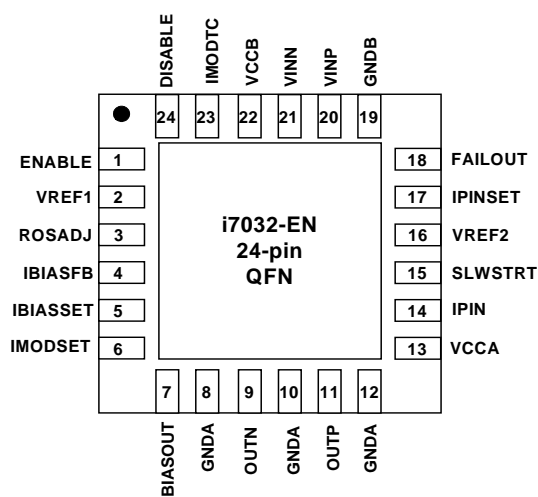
DISABLE
IMODTC
VCCB
VINN
VINP
GNDB

24
23
22
21
20
19

ENABLE 1
VREF1 2
ROSADJ 3
IBIASFB 4
IBIASSET 5
IMODSET 6

i7032-EN
24-pin
QFN

18 FAILOUT
17 IPINSET
16 VREF2
15 SLWSTRT
14 IPIN
13 VCCA

7
8
9
10
11
12

BIASOUT
GNDA
OUTN
GNDA
OUTP
GNDA